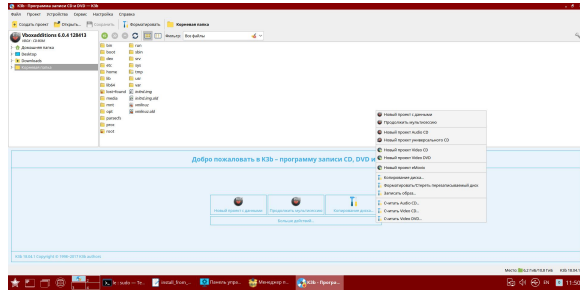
K3b - Программа записи CD и DVD — K3b

Файл Проект Устройства Сервис Настройка Справка

Создать проект Открыть... Сохранить Форматировать Корневая папка

VboxAdditions 6.0.4 128413
VBOX - CD-ROM

Домашняя папка
Desktop
Downloads
Корневая папка

Фильтр: Все файлы

bin
boot
dev
etc
home
lib
lib64
lost+found
media
mnt
opt
parpacfs
proc
root
run
sbin
srv
sys
tmp
usr
var
initrd.img
initrd.img.old
vmlinuz
vmlinuz.old

Новый проект с данными
Продолжить мультисессию
Новый проект Audio CD
Новый проект универсального CD
Новый проект Video CD
Новый проект Video DVD
Новый проект eMovix
Копирование диска...
Форматировать/Стереть перезаписываемый диск
Записать образ...
Считать Audio CD...
Считать Video CD...
Считать Video DVD...

Добро пожаловать в K3b - программу записи CD, DVD и

Новый проект с данными
Продолжить мультисессию
Копирование диска...
Больше действий...

K3b 18.04.1 Copyright © 1998–2017 K3b authors

Место: 16,2 ГиБ/19,8 ГиБ K3b 18.04.1

kr: sudo — Te...
install_from_...
Панель упра...
Менеджер п...
K3b - Програ...
11:50